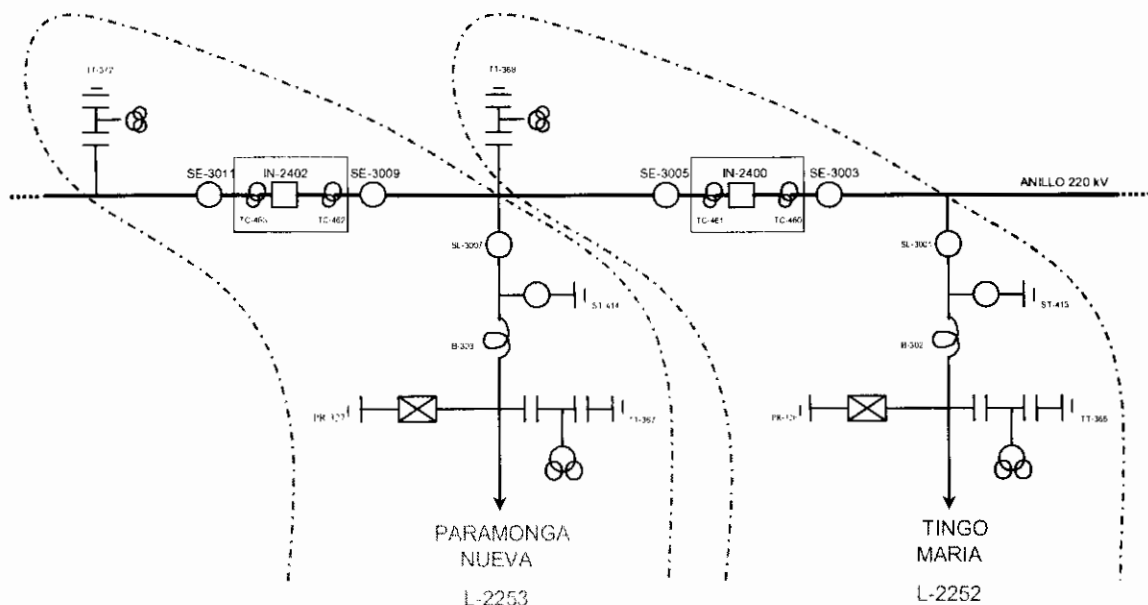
TT-372

TT-368

SE-3011

IN-2402

SE-3009

SE-3005

IN-2400

SE-3003

ANILLO 220 kV

TC-463

TC-462

TC-461

TC-460

SL-3007

SL-3001

ST-414

ST-415

B-303

B-302

PR-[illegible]

TT-367

PR-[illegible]

TT-365

PARAMONGA NUEVA

L-2253

TINGO MARIA

L-2252